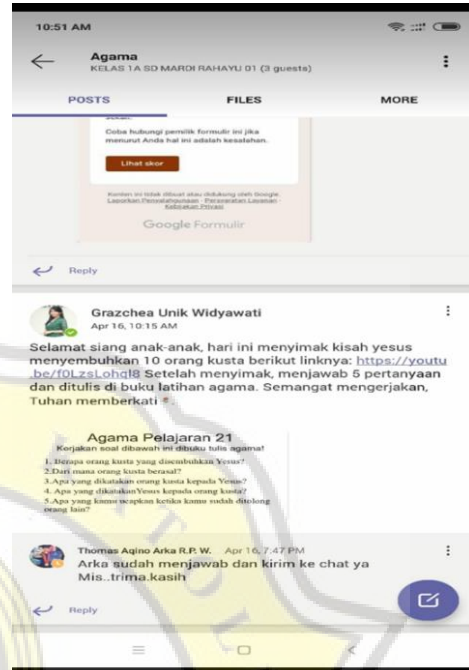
10:51 AM

Agama
KELAS 1A SD MARDI RAHAYU 01 (3 guests)

POSTS FILES MORE

Coba hubungi pemilik formulir ini jika menurut Anda hal ini adalah kesalahan.

Lihat skor

Konten ini tidak dibuat atau didukung oleh Google. Laporkan Penyalahgunaan - Persyaratan Layanan - Kebijakan Privasi

Google Formulir

Reply

Grazchea Unik Widyawati
Apr 16, 10:15 AM

Selamat siang anak-anak, hari ini menyimak kisah yesus menyembuhkan 10 orang kusta berikut linknya: https://youtu.be/f0LzsLohql8 Setelah menyimak, menjawab 5 pertanyaan dan ditulis di buku latihan agama. Semangat mengerjakan, Tuhan memberkati

Agama Pelajaran 21
Kerjakan soal dibawah ini dibuku tulis agama!
1. Berapa orang kusta yang disembuhkan Yesus?
2. Dari mana orang kusta berasal?
3. Apa yang dikatakan orang kusta kepada Yesus?
4. Apa yang dikatakan Yesus kepada orang kusta?
5. Apa yang kamu ucapkan ketika kamu sudah ditolong orang lain?

Thomas Aqino Arka R.P. W. Apr 16, 7:47 PM
Arka sudah menjawab dan kirim ke chat ya Mis..trima.kasih

Reply